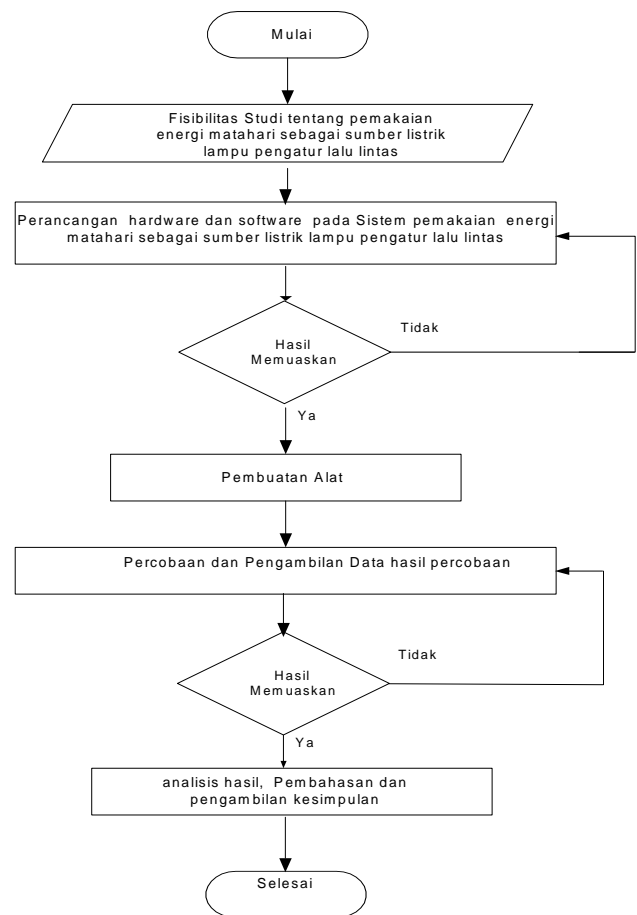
Mulai

Fisibilitas Studi tentang pemakaian energi matahari sebagai sumber listrik lampu pengatur lalu lintas

Perancangan hardware dan software pada Sistem pemakaian energi matahari sebagai sumber listrik lampu pengatur lalu lintas

Hasil Memuaskan

Tidak

Ya

Pembuatan Alat

Percobaan dan Pengambilan Data hasil percobaan

Hasil Memuaskan

Tidak

Ya

analisis hasil, Pembahasan dan pengambilan kesimpulan

Selesai